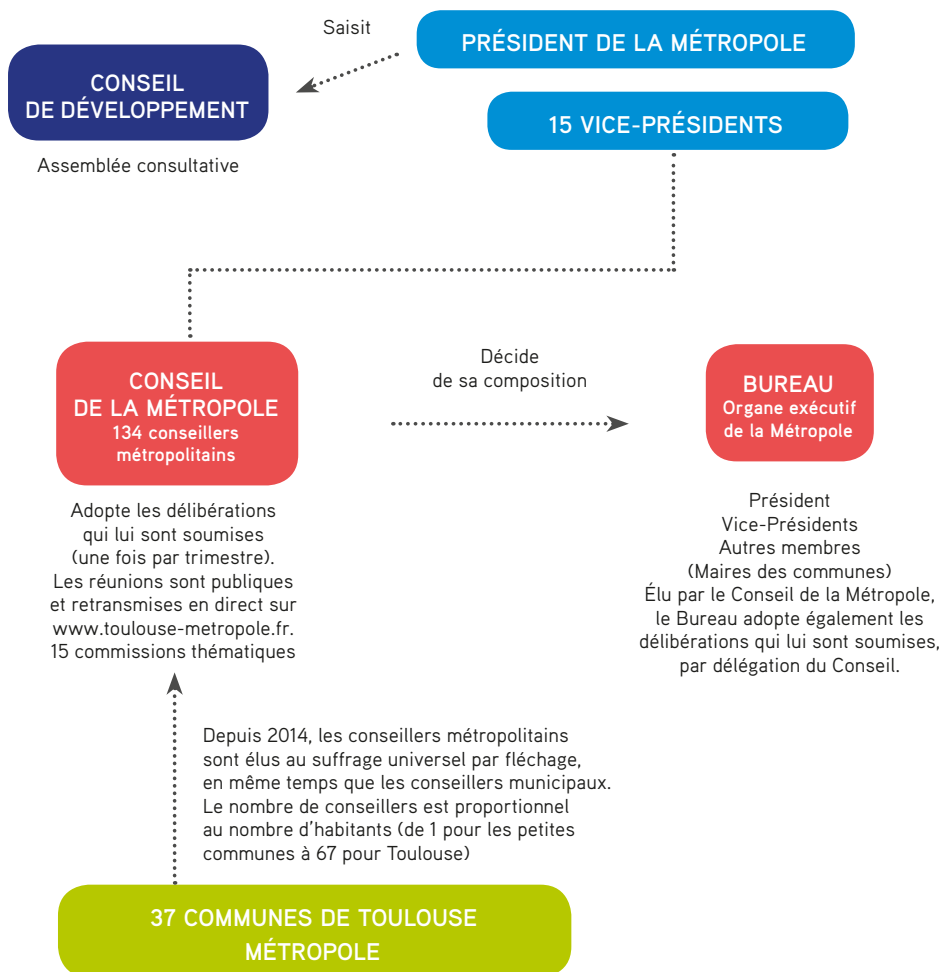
Saisit

PRÉSIDENT DE LA MÉTROPOLE

CONSEIL DE DÉVELOPPEMENT

Assemblée consultative

15 VICE-PRÉSIDENTS

CONSEIL DE LA MÉTROPOLE
134 conseillers métropolitains

Adopte les délibérations qui lui sont soumises (une fois par trimestre). Les réunions sont publiques et retransmises en direct sur www.toulouse-metropole.fr. 15 commissions thématiques

Décide de sa composition

BUREAU
Organe exécutif de la Métropole

Président
Vice-Présidents
Autres membres
(Maires des communes)
Élu par le Conseil de la Métropole, le Bureau adopte également les délibérations qui lui sont soumises, par délégation du Conseil.

Depuis 2014, les conseillers métropolitains sont élus au suffrage universel par fléchage, en même temps que les conseillers municipaux. Le nombre de conseillers est proportionnel au nombre d'habitants (de 1 pour les petites communes à 67 pour Toulouse)

37 COMMUNES DE TOULOUSE MÉTROPOLE